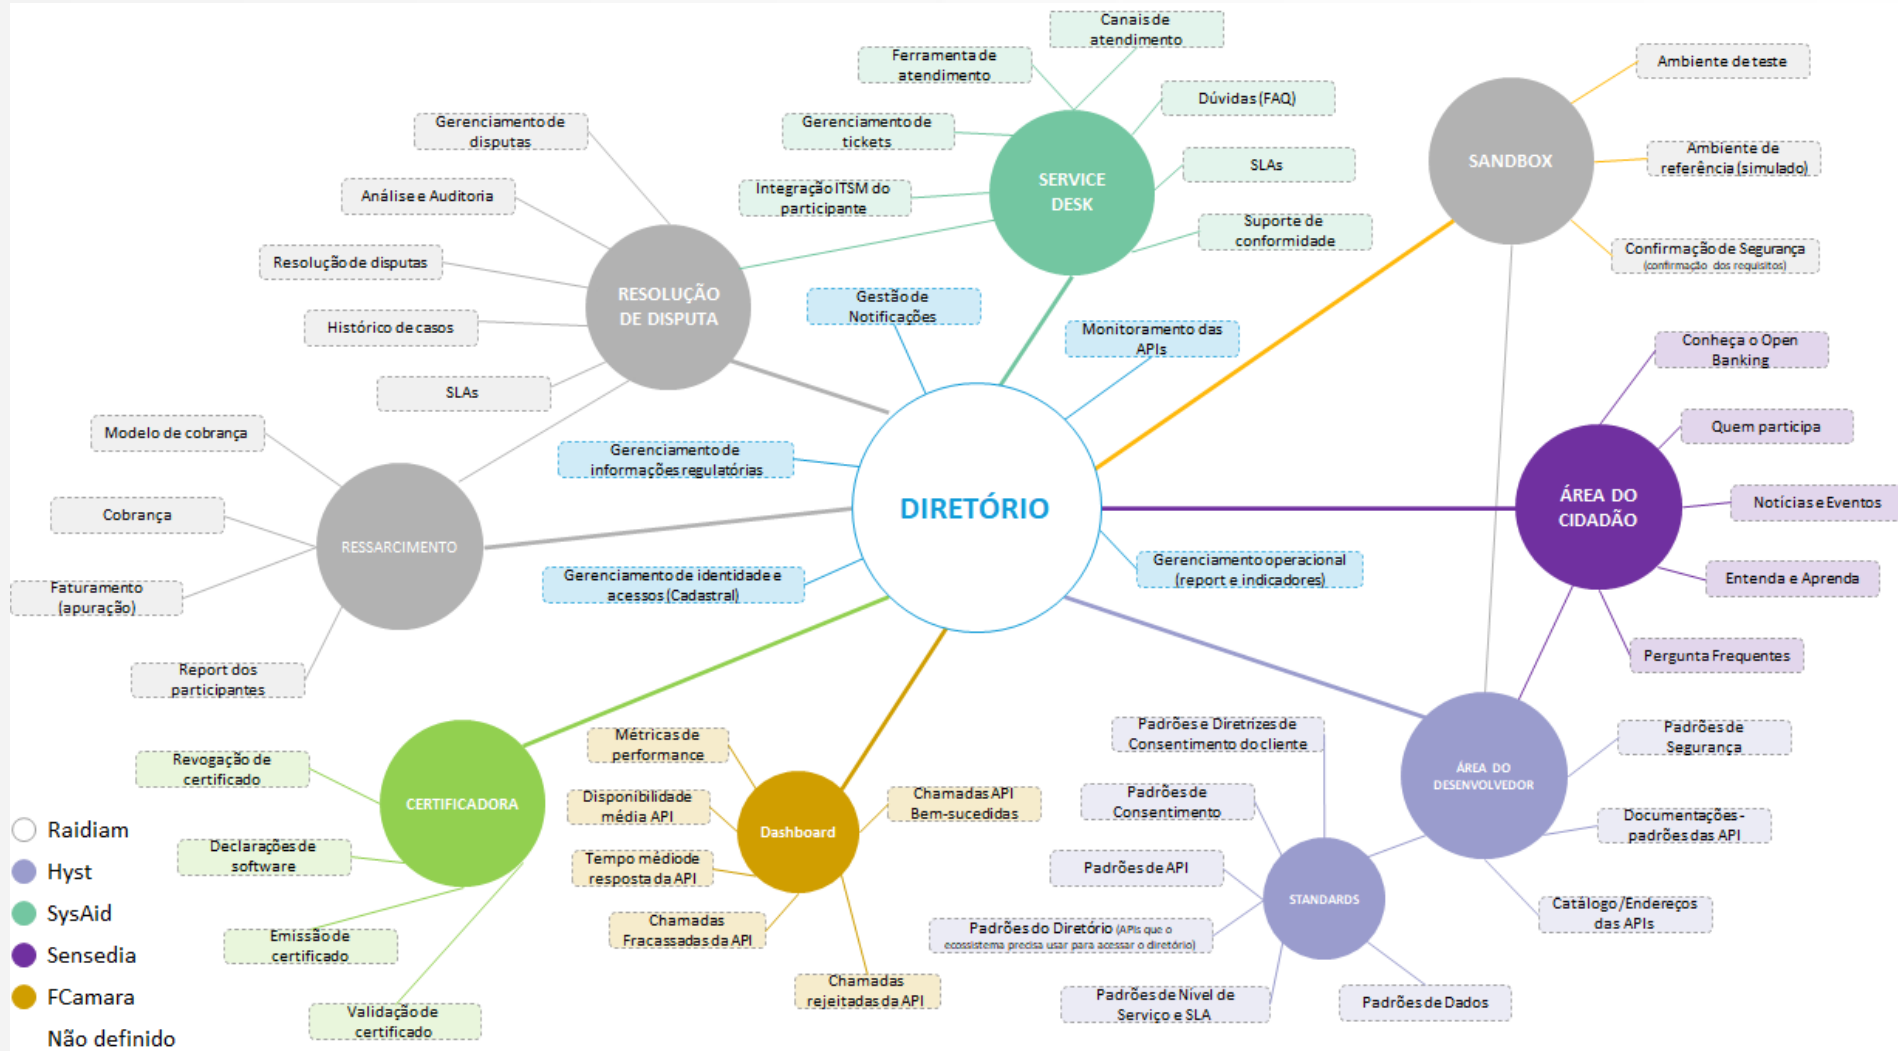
DIRETÓRIO

SERVICE DESK
Canais de atendimento
Ferramenta de atendimento
Dúvidas (FAQ)
Gerenciamento de tickets
SLAs
Integração ITSM do participante
Suporte de conformidade

SANDBOX
Ambiente de teste
Ambiente de referência (simulado)
Confirmação de Segurança (confirmação dos requisitos)

RESOLUÇÃO DE DISPUTA
Gerenciamento de disputas
Análise e Auditoria
Resolução de disputas
Histórico de casos
SLAs

Gestão de Notificações
Monitoramento das APIs
Gerenciamento de informações regulatórias
Gerenciamento operacional (report e indicadores)
Gerenciamento de identidade e acessos (Cadastral)

ÁREA DO CIDADÃO
Conheça o Open Banking
Quem participa
Notícias e Eventos
Entenda e Aprenda
Pergunta Frequentes

RESSARCIMENTO
Modelo de cobrança
Cobrança
Faturamento (apuração)
Report dos participantes

CERTIFICADORA
Revogação de certificado
Declarações de software
Emissão de certificado
Validação de certificado

Dashboard
Métricas de performance
Disponibilidade média API
Tempo médio de resposta da API
Chamadas Fracassadas da API
Chamadas API Bem-sucedidas
Chamadas rejeitadas da API

ÁREA DO DESENVOLVEDOR
Padrões de Segurança
Documentações - padrões das API
Catálogo/Endereços das APIs

STANDARDS
Padrões e Diretrizes de Consentimento do cliente
Padrões de Consentimento
Padrões de API
Padrões do Diretório (APIs que o ecossistema precisa usar para acessar o diretório)
Padrões de Nível de Serviço e SLA
Padrões de Dados

Raidiam
Hyst
SysAid
Sensedia
FCamara
Não definido